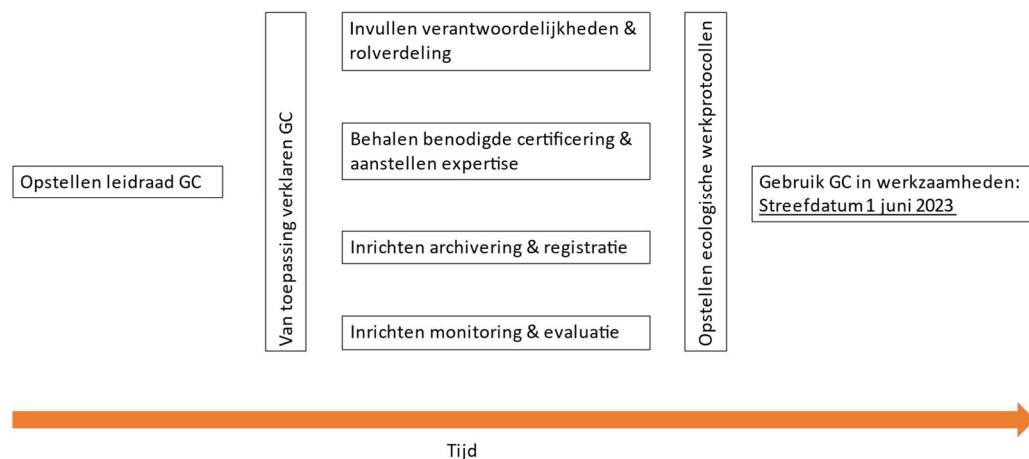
Opstellen leidraad GC

Van toepassing verklaren GC

Invullen verantwoordelijkheden & rolverdeling

Behalen benodigde certificering & aanstellen expertise

Inrichten archivering & registratie

Inrichten monitoring & evaluatie

Opstellen ecologische werkprotocollen

Gebruik GC in werkzaamheden: Streefdatum 1 juni 2023

Tijd